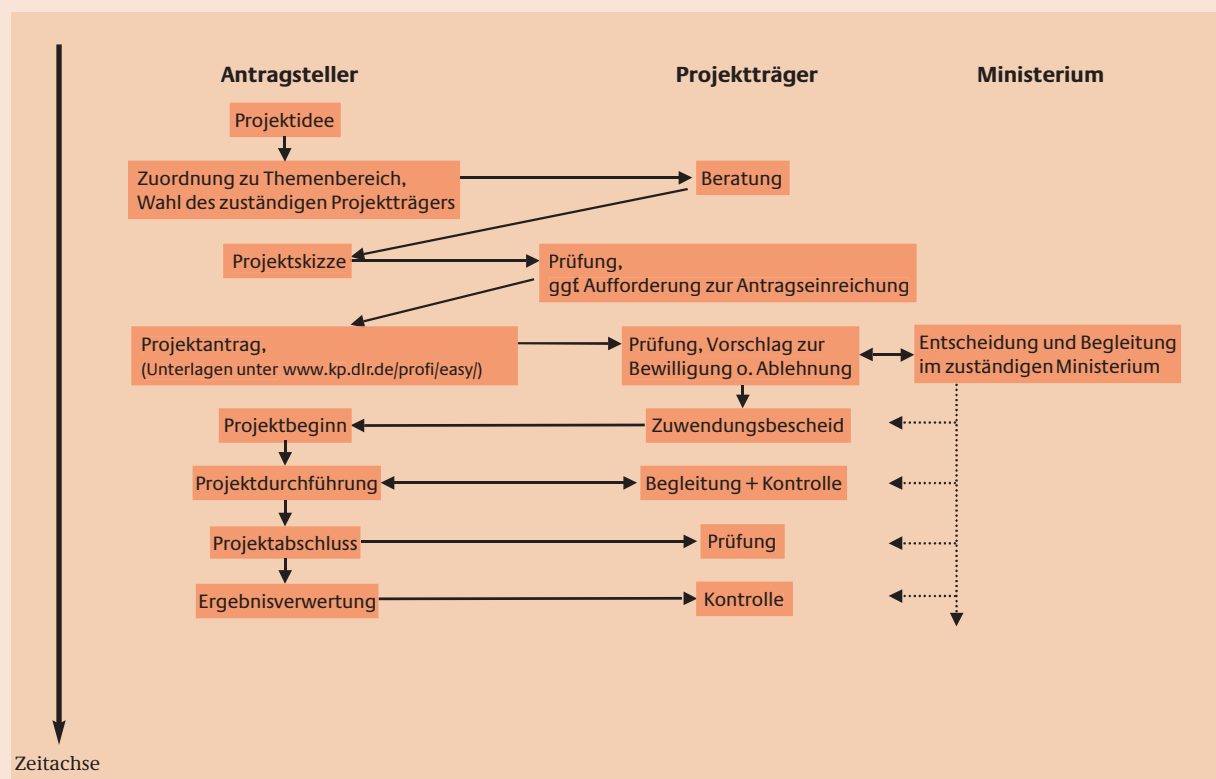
Antragsteller

Projektträger

Ministerium

Projektidee

Zuordnung zu Themenbereich, Wahl des zuständigen Projektträgers

Beratung

Projektskizze

Prüfung, ggf. Aufforderung zur Antragseinreichung

Projektantrag, (Unterlagen unter www.kp.dlr.de/profi/easy/)

Prüfung, Vorschlag zur Bewilligung o. Ablehnung

Entscheidung und Begleitung im zuständigen Ministerium

Projektbeginn

Zuwendungsbescheid

Projektdurchführung

Begleitung + Kontrolle

Projektabschluss

Prüfung

Ergebnisverwertung

Kontrolle

Zeitachse